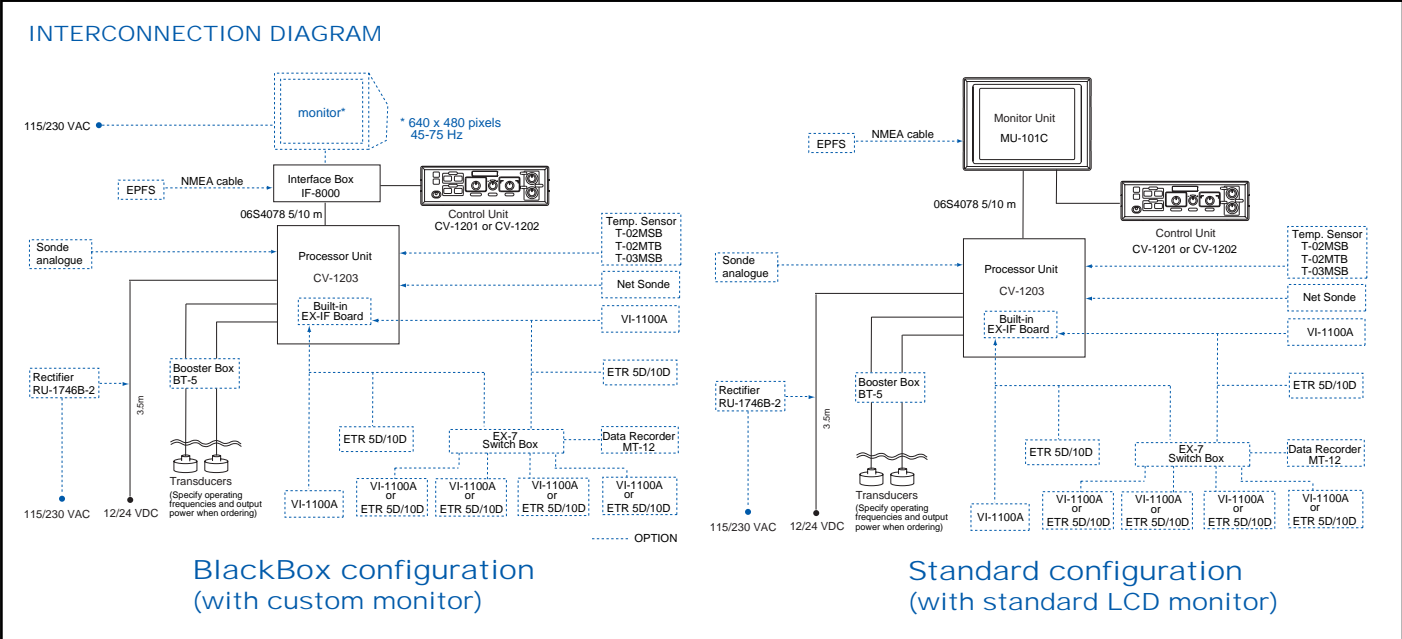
INTERCONNECTION DIAGRAM

monitor*

* 640 x 480 pixels
45-75 Hz

115/230 VAC

EPFS

NMEA cable

Interface Box
IF-8000

Control Unit
CV-1201 or CV-1202

06S4078 5/10 m

Sonde analogue

Processor Unit
CV-1203

Temp. Sensor
T-02MSB
T-02MTB
T-03MSB

Net Sonde

Built-in
EX-IF Board

VI-1100A

Rectifier
RU-1746B-2

Booster Box
BT-5

3.5m

ETR 5D/10D

ETR 5D/10D

EX-7
Switch Box

Data Recorder
MT-12

Transducers
(Specify operating frequencies and output power when ordering)

115/230 VAC

12/24 VDC

VI-1100A

VI-1100A
or
ETR 5D/10D

VI-1100A
or
ETR 5D/10D

VI-1100A
or
ETR 5D/10D

VI-1100A
or
ETR 5D/10D

OPTION

BlackBox configuration
(with custom monitor)

Monitor Unit
MU-101C

EPFS

NMEA cable

06S4078 5/10 m

Control Unit
CV-1201 or CV-1202

Sonde analogue

Processor Unit
CV-1203

Temp. Sensor
T-02MSB
T-02MTB
T-03MSB

Net Sonde

Built-in
EX-IF Board

VI-1100A

Rectifier
RU-1746B-2

Booster Box
BT-5

3.5m

ETR 5D/10D

ETR 5D/10D

EX-7
Switch Box

Data Recorder
MT-12

Transducers
(Specify operating frequencies and output power when ordering)

115/230 VAC

12/24 VDC

VI-1100A

VI-1100A
or
ETR 5D/10D

VI-1100A
or
ETR 5D/10D

VI-1100A
or
ETR 5D/10D

VI-1100A
or
ETR 5D/10D

Standard configuration
(with standard LCD monitor)